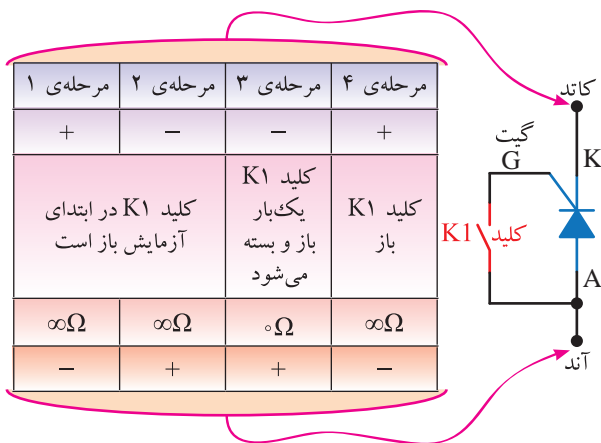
| مرحله‌ی ۴ | مرحله‌ی ۳ | مرحله‌ی ۲ | مرحله‌ی ۱ |
|---|---|---|---|
| + | − | − | + |
| کلید K1 باز | کلید K1 یک‌بار باز و بسته می‌شود | | کلید K1 در ابتدای آزمایش باز است |
| $\infty\Omega$ | ۰$\Omega$ | $\infty\Omega$ | $\infty\Omega$ |
| − | + | + | − |

کاتد
گیت
G
K
K1 کلید
A
آند